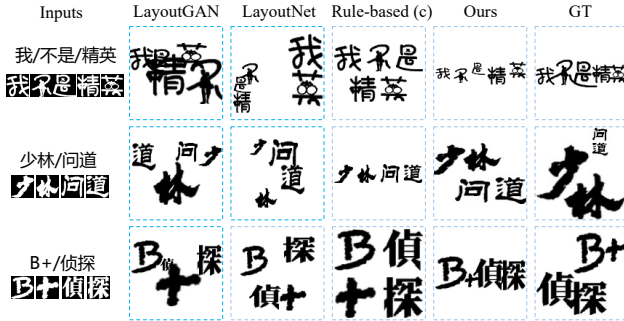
| Inputs | LayoutGAN | LayoutNet | Rule-based (c) | Ours | GT |
|---|---|---|---|---|---|
| 我/不是/精英 我不是精英 | 我不是精英 | 我不是精英 | 我不是精英 | 我不是精英 | 我不是精英 |
| 少林/问道 少林问道 | 道问少林 | 少问道林 | 少林问道 | 少林问道 | 问道少林 |
| B+/偵探 B+偵探 | B偵探+ | B探偵+ | B偵+探 | B+偵探 | B+偵探 |